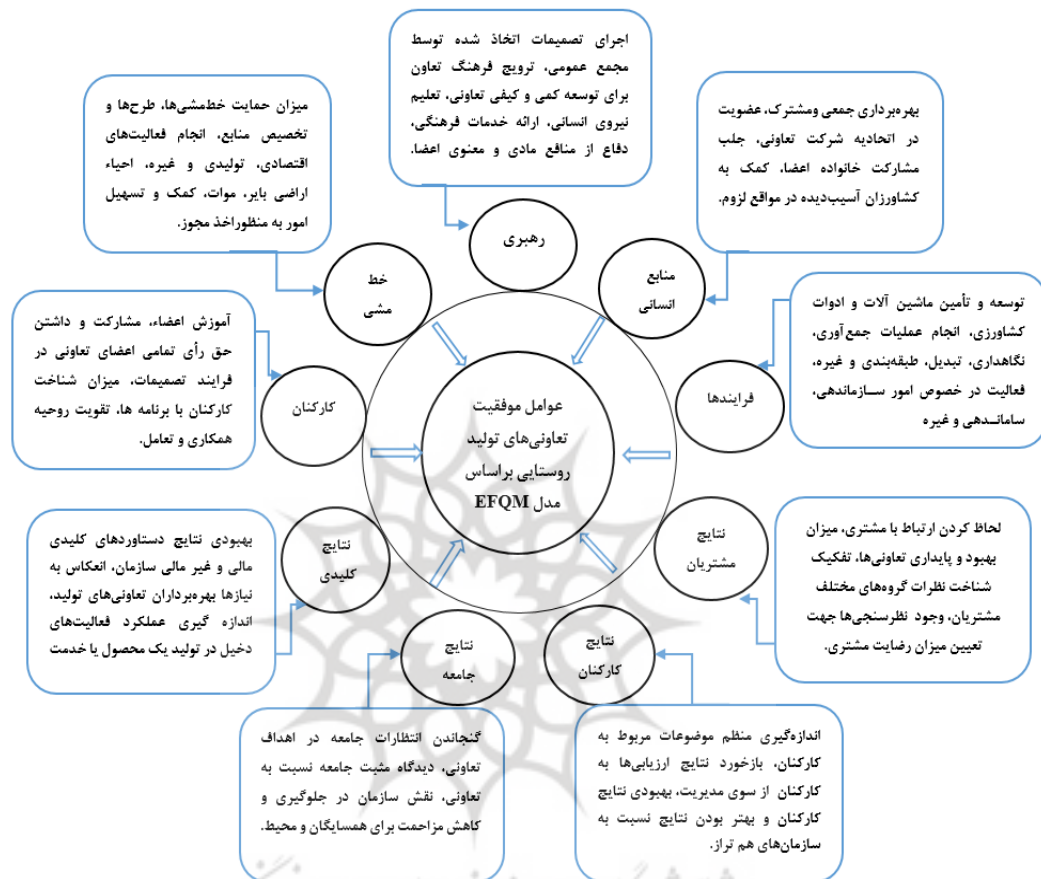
اجرای تصمیمات اتخاذ شده توسط مجمع عمومی، ترویج فرهنگ تعاون برای توسعه کمی و کیفی تعاونی، تعلیم نیروی انسانی، ارائه خدمات فرهنگی، دفاع از منافع مادی و معنوی اعضا.

میزان حمایت خط‌مشی‌ها، طرح‌ها و تخصیص منابع، انجام فعالیت‌های اقتصادی، تولیدی و غیره، احیاء اراضی بایر، موات، کمک و تسهیل امور به منظوراخذ مجوز.

بهره‌برداری جمعی ومشترک، عضویت در اتحادیه شرکت تعاونی، جلب مشارکت خانواده اعضا، کمک به کشاورزان آسیب‌دیده در مواقع لزوم.

رهبری

خط مشی

منابع انسانی

توسعه و تأمین ماشین آلات و ادوات کشاورزی، انجام عملیات جمع‌آوری، نگاهداری، تبدیل، طبقه‌بندی و غیره، فعالیت در خصوص امور سـازماندهی، سامانـدهی و غیره

آموزش اعضاء، مشارکت و داشتن حق رأی تمامی اعضای تعاونی در فرایند تصمیمات، میزان شناخت کارکنان با برنامه ها، تقویت روحیه همکاری و تعامل.

کارکنان

فرایندها

عوامل موفقیت تعاونی‌های تولید روستایی براساس مدل EFQM

نتایج مشتریان

لحاظ کردن ارتباط با مشتری، میزان بهبود و پایداری تعاونی‌ها، تفکیک شناخت نظرات گروه‌های مختلف مشتریان، وجود نظرسنجی‌ها جهت تعیین میزان رضایت مشتری.

بهبودی نتایج دستاوردهای کلیدی مالی و غیر مالی سازمان، انعکاس به نیازها بهره‌برداران تعاونی‌های تولید، اندازه گیری عملکرد فعالیت‌های دخیل در تولید یک محصول یا خدمت

نتایج کلیدی

نتایج جامعه

نتایج کارکنان

گنجاندن انتظارات جامعه در اهداف تعاونی، دیدگاه مثبت جامعه نسبت به تعاونی، نقش سازمان در جلوگیری و کاهش مزاحمت برای همسایگان و محیط.

اندازه‌گیری منظم موضوعات مربوط به کارکنان، بازخورد نتایج ارزیابی‌ها به کارکنان از سوی مدیریت، بهبودی نتایج کارکنان و بهتر بودن نتایج نسبت به سازمان‌های هم تراز.